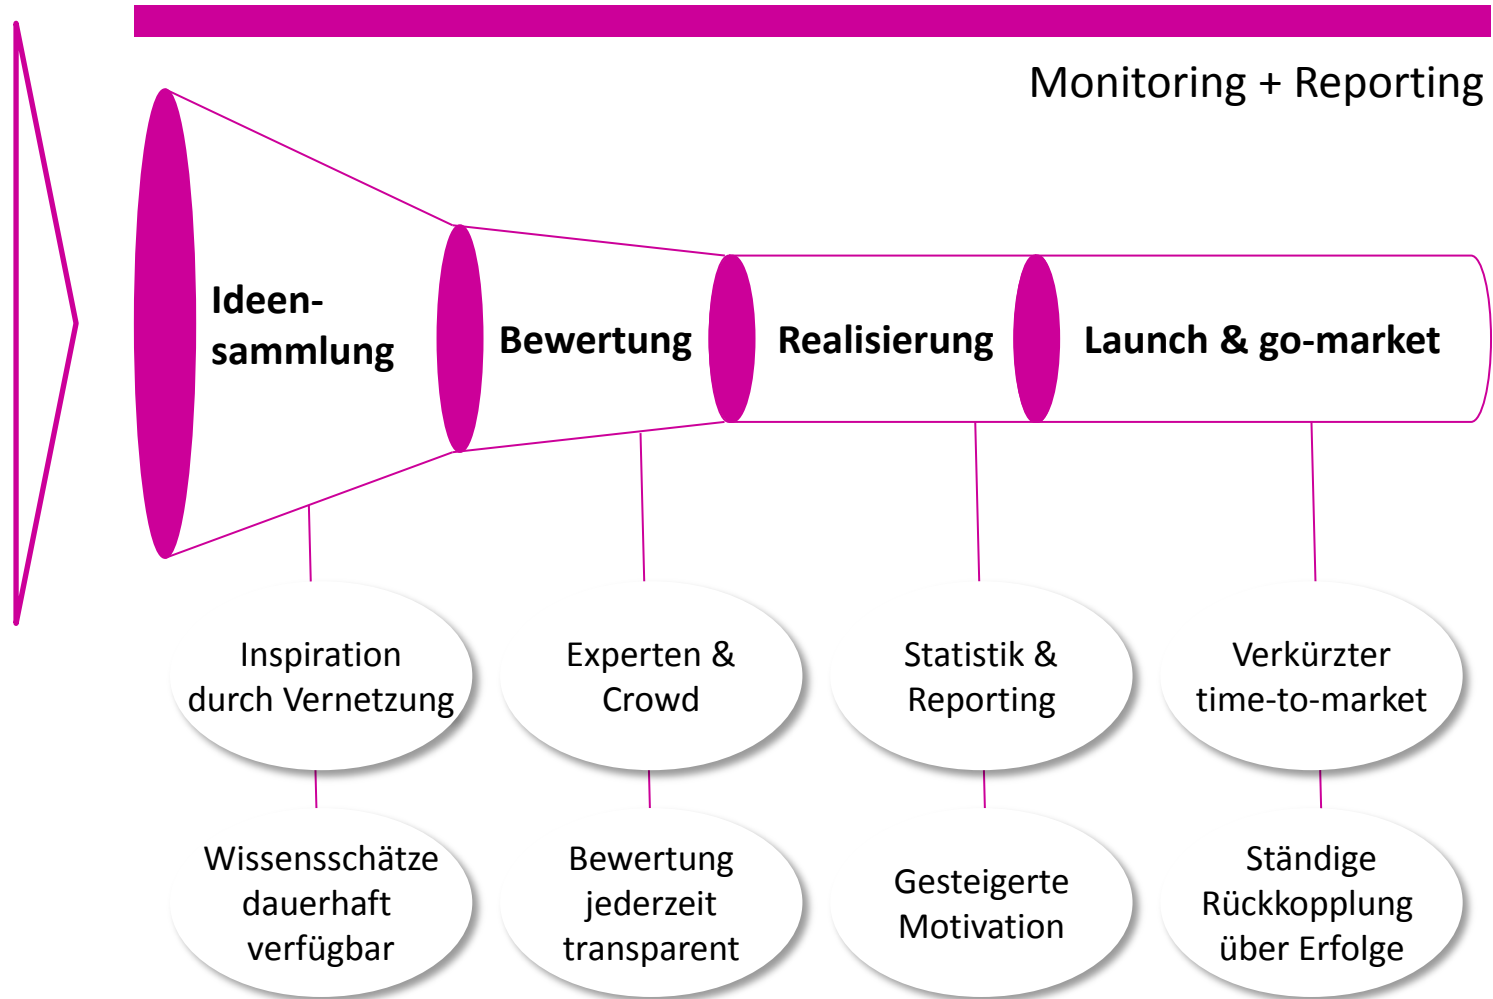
Monitoring + Reporting

Ideensammlung

Bewertung

Realisierung

Launch & go-market

Inspiration durch Vernetzung

Experten & Crowd

Statistik & Reporting

Verkürzter time-to-market

Wissensschätze dauerhaft verfügbar

Bewertung jederzeit transparent

Gesteigerte Motivation

Ständige Rückkopplung über Erfolge